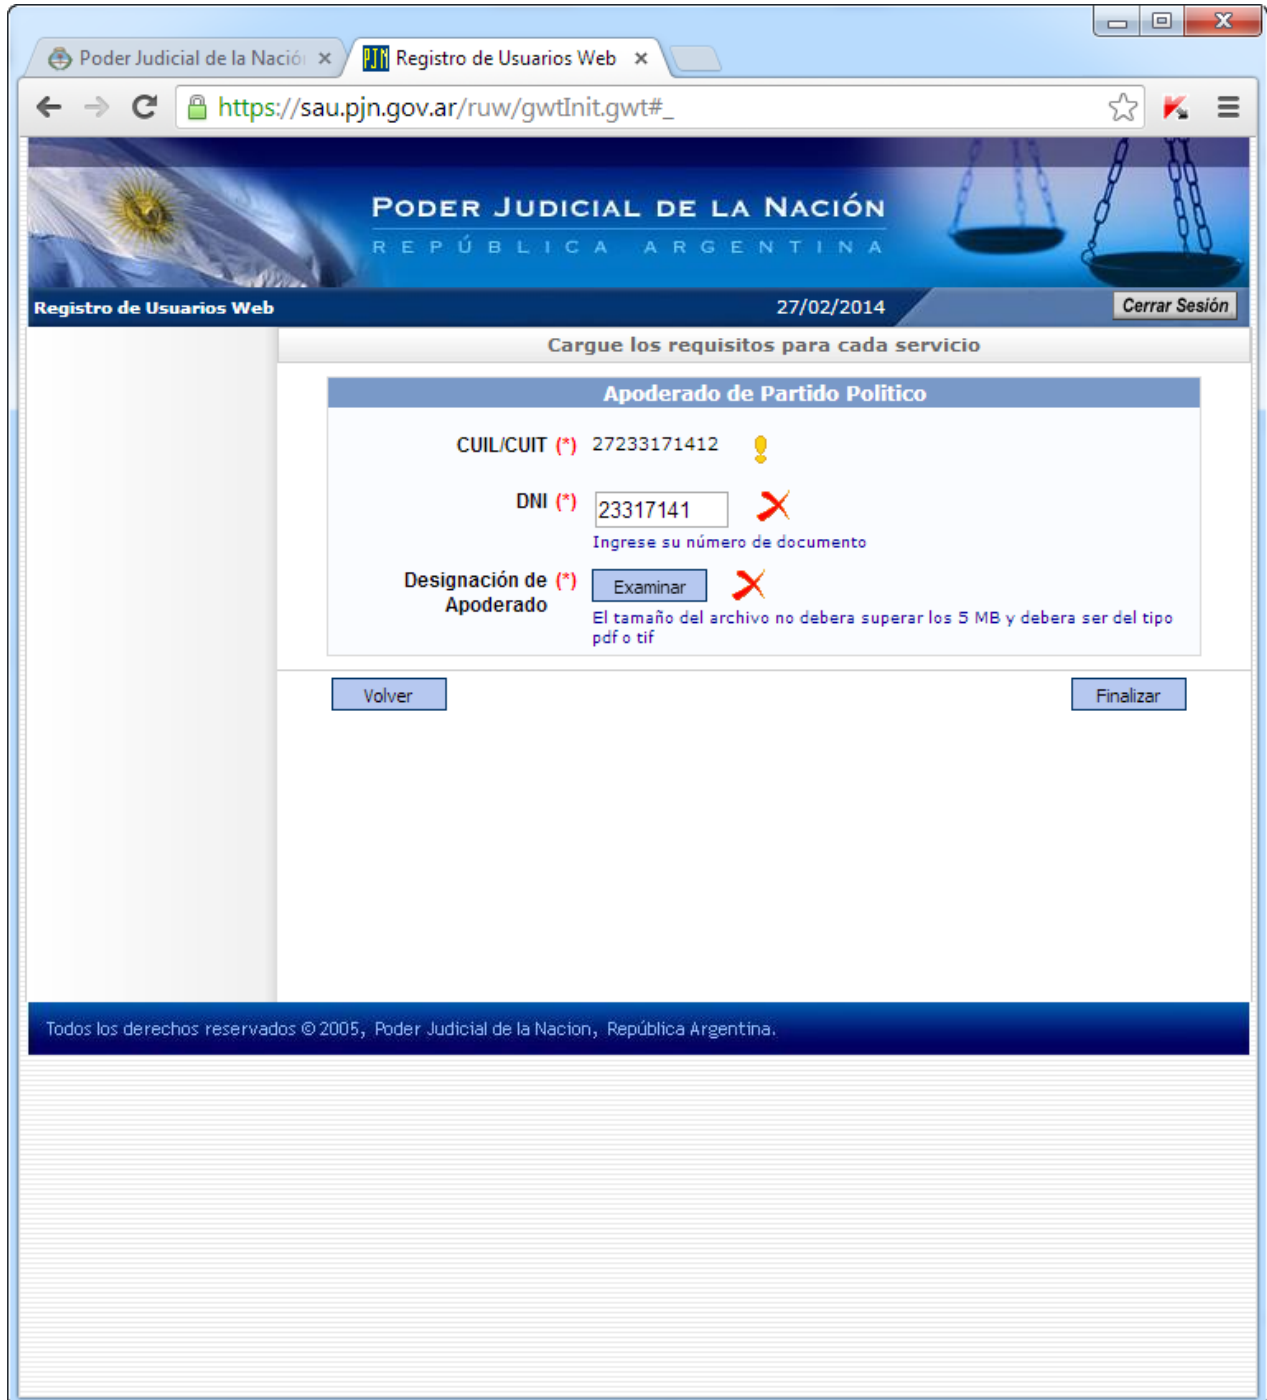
Poder Judicial de la Nació ×
PJN Registro de Usuarios Web ×

https://sau.pjn.gov.ar/ruw/gwtInit.gwt#_

PODER JUDICIAL DE LA NACIÓN
REPÚBLICA ARGENTINA

Registro de Usuarios Web
27/02/2014
Cerrar Sesión

Cargue los requisitos para cada servicio

Apoderado de Partido Politico

CUIL/CUIT (*) 27233171412

DNI (*) 23317141
Ingrese su número de documento

Designación de Apoderado (*) Examinar
El tamaño del archivo no debera superar los 5 MB y debera ser del tipo pdf o tif

Volver
Finalizar

Todos los derechos reservados © 2005, Poder Judicial de la Nacion, República Argentina.